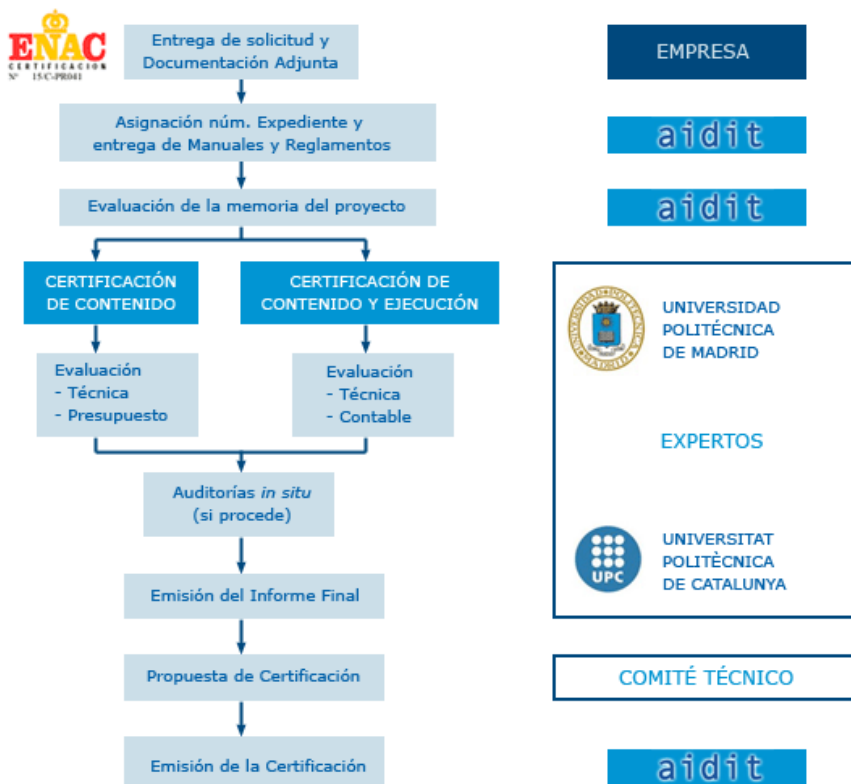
ENAC
CERTIFICACIÓN
Nº 15/C-PR041

Entrega de solicitud y Documentación Adjunta

EMPRESA

Asignación núm. Expediente y entrega de Manuales y Reglamentos

aidit

Evaluación de la memoria del proyecto

aidit

CERTIFICACIÓN DE CONTENIDO

CERTIFICACIÓN DE CONTENIDO Y EJECUCIÓN

Evaluación
- Técnica
- Presupuesto

Evaluación
- Técnica
- Contable

UNIVERSIDAD POLITÉCNICA DE MADRID

EXPERTOS

UPC

UNIVERSITAT POLITÈCNICA DE CATALUNYA

Auditorías *in situ* (si procede)

Emisión del Informe Final

Propuesta de Certificación

COMITÉ TÉCNICO

Emisión de la Certificación

aidit